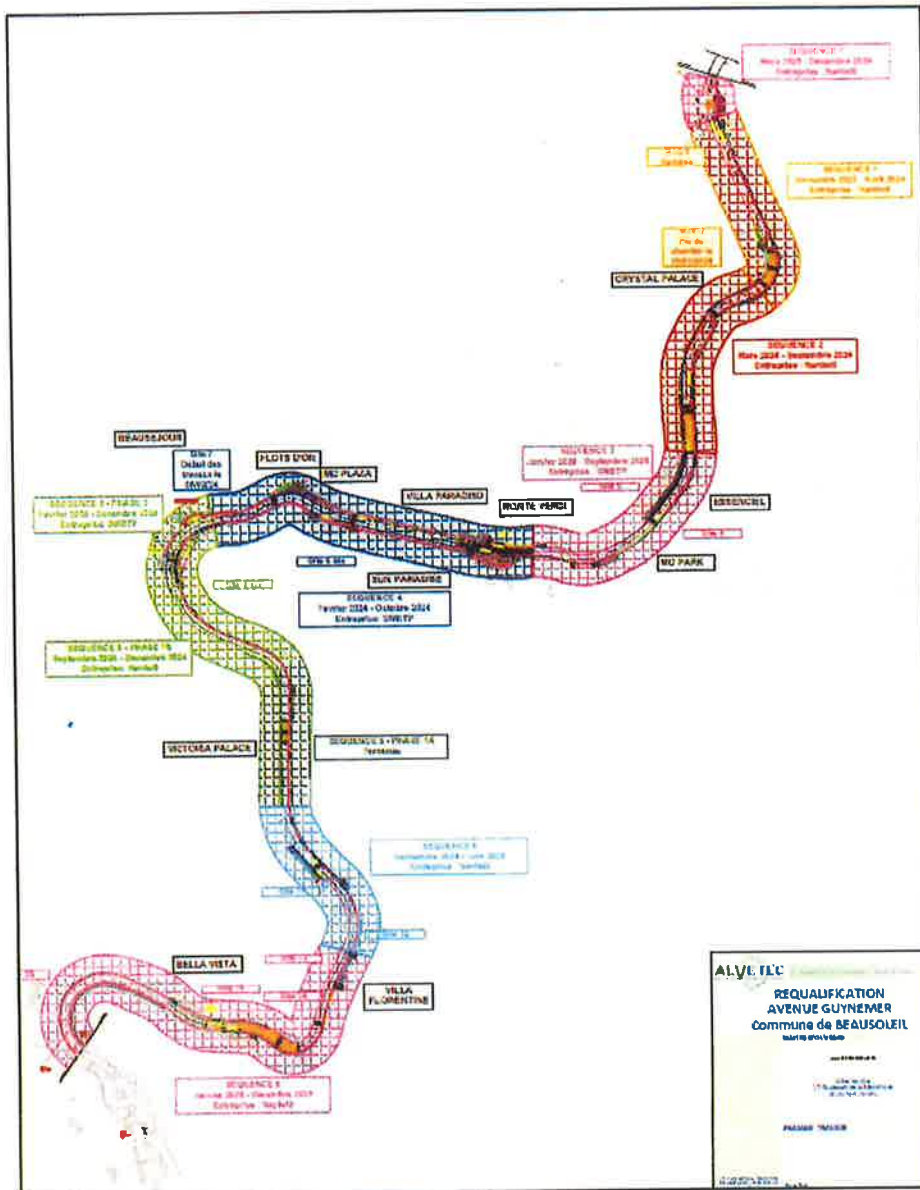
SEQUENCE 7
Mars 2025 - Décembre 2026
Entreprise : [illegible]

SEQUENCE 7
Décembre 2023 - Avril 2024
Entreprise : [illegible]

CRYSTAL PALACE

SEQUENCE 2
Mars 2024 - Septembre 2024
Entreprise : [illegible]

SEQUENCE 3
Janvier 2026 - Septembre 2026
Entreprise : SNETP

BEAUSEJOUR

FLOTS D'OR

MJ PLAZA

VILLA PARADISO

MONTE MERDI

ESSENCIEL

MJ PARK

SUN PARADISE

SEQUENCE 4
Février 2024 - Octobre 2024
Entreprise : SNETP

SEQUENCE 5 - PHASE 1B
Septembre 2026 - Décembre 2026
Entreprise : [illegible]

VICTORIA PALACE

SEQUENCE 5 - PHASE 1A
Terminée

SEQUENCE 6
Septembre 2024 - Juin 2025
Entreprise : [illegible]

BELLA VISTA

VILLA FLORENTINE

SEQUENCE 8
Janvier 2025 - Décembre 2025
Entreprise : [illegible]

ALVETEC

REQUALIFICATION AVENUE GUYNEMER
Commune de BEAUSOLEIL

PHASAGE TRAVAUX